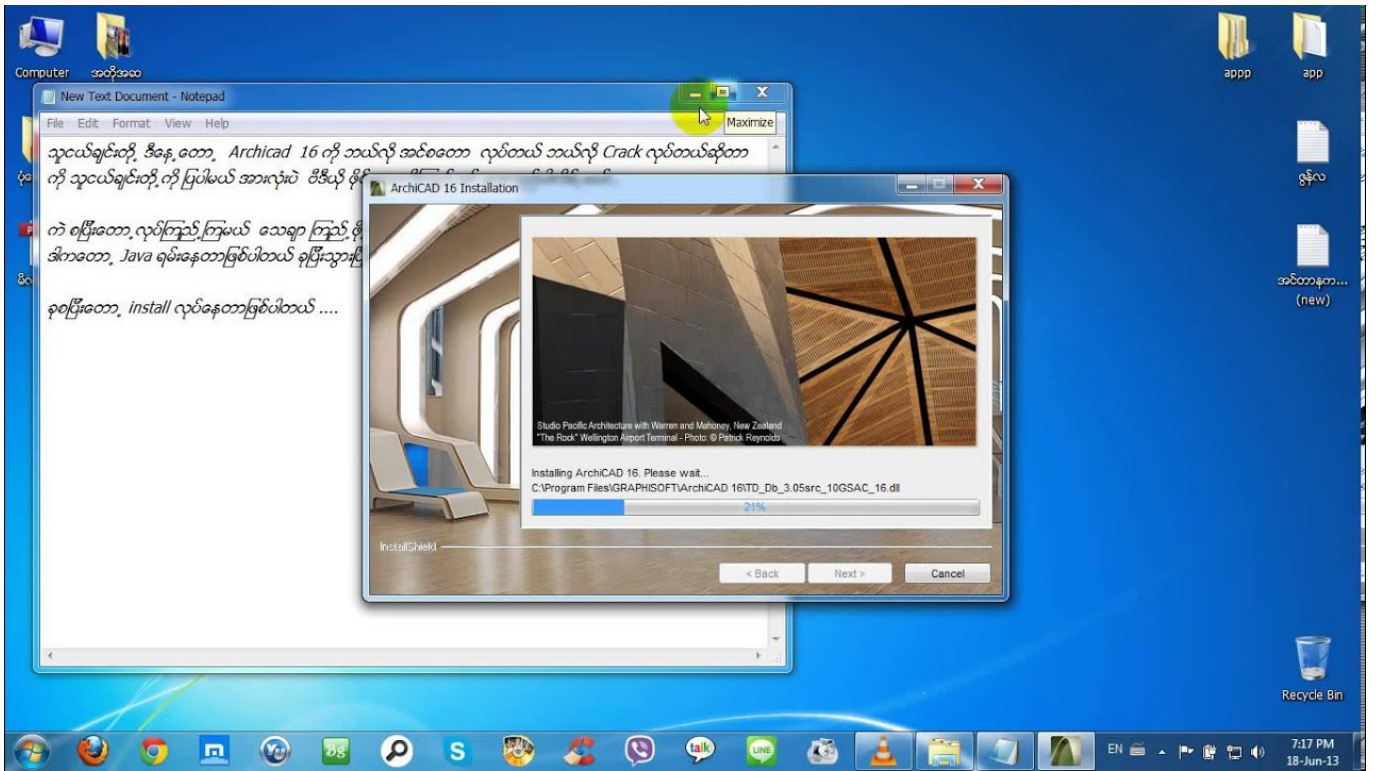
Computer

အတိုအဆ

appp

app

New Text Document - Notepad

Maximize

File Edit Format View Help

သူငယ်ချင်းတို့ ဒီနေ့တော့ Archicad 16 ကို ဘယ်လို အင်စတော လုပ်တယ် ဘယ်လို Crack လုပ်တယ်ဆိုတာ ကို သူငယ်ချင်းတို့ကို ပြပါမယ် အားလုံးပဲ ဗီဒီယို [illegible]

ကဲ စပြီးတော့ လုပ်ကြည့်ကြမယ် သေချာ ကြည့် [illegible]
ဒါကတော့ Java ရမ်းနေတာဖြစ်ပါတယ် ရပြီးသွား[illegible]

ခုစပြီးတော့ install လုပ်နေတာဖြစ်ပါတယ် ....

ArchiCAD 16 Installation

Studio Pacific Architecture with Warren and Mahoney, New Zealand
"The Rock" Wellington Airport Terminal - Photo: © Patrick Reynolds

Installing ArchiCAD 16. Please wait...
C:\Program Files\GRAPHISOFT\ArchiCAD 16\TD_Db_3.05src_10GSAC_16.dll

21%

InstallShield

< Back

Next >

Cancel

ဖွန်လ

အင်တာနက...
(new)

Recycle Bin

EN

7:17 PM
18-Jun-13